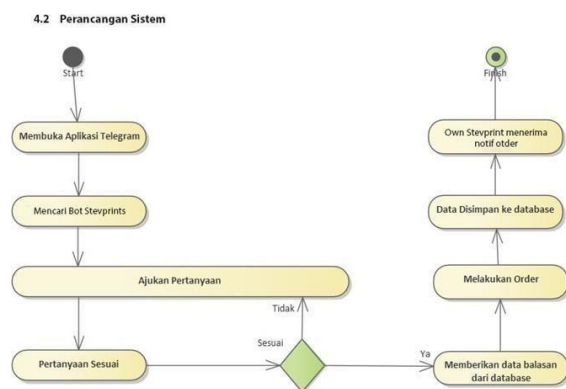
4.2 Perancangan Sistem

Start

Membuka Aplikasi Telegram

Mencari Bot Stevprints

Ajukan Pertanyaan

Pertanyaan Sesuai

Sesuai

Tidak

Ya

Memberikan data balasan dari database

Melakukan Order

Data Disimpan ke database

Own Stevprint menerima notif otder

Finish